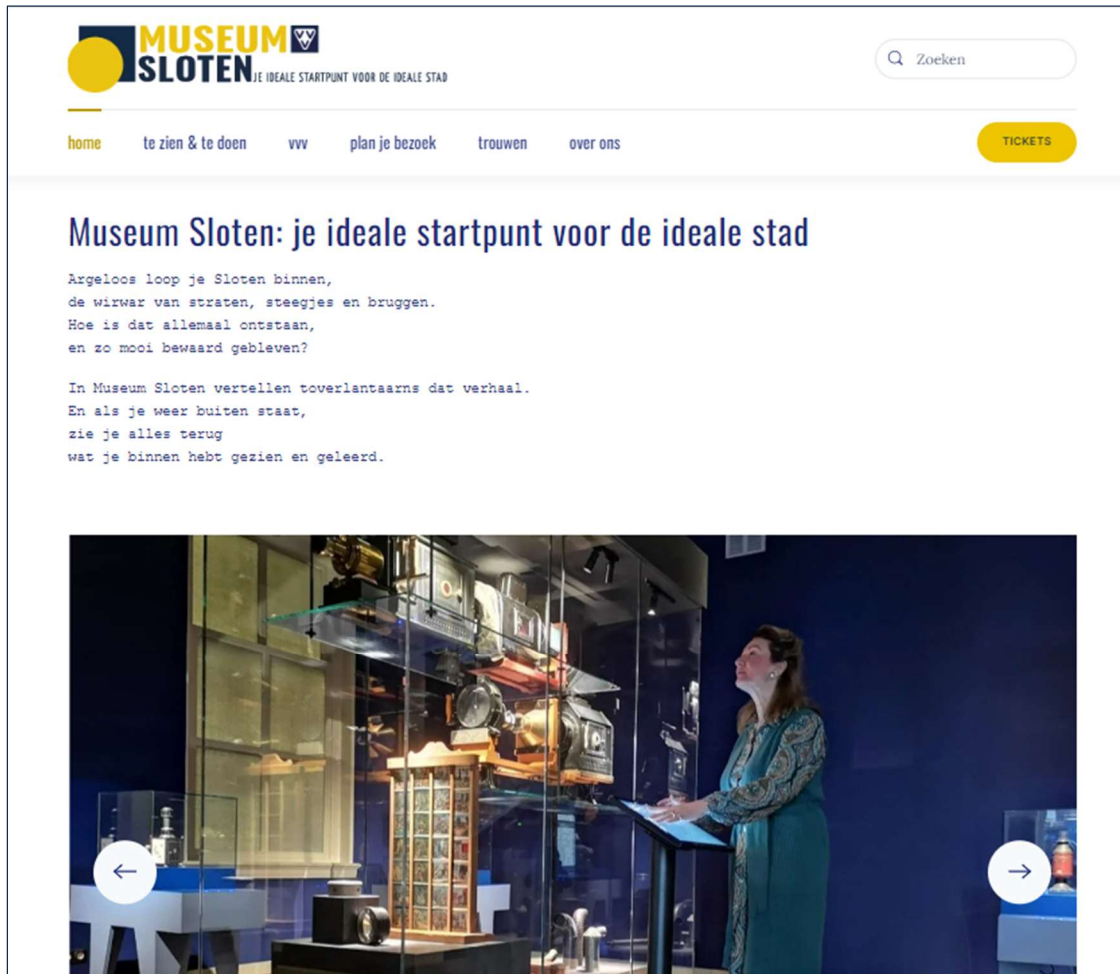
MUSEUM SLOTEN JE IDEALE STARTPUNT VOOR DE IDEALE STAD

Zoeken

home te zien & te doen vvv plan je bezoek trouwen over ons TICKETS

Museum Sloten: je ideale startpunt voor de ideale stad

Argeloos loop je Sloten binnen,
de wirwar van straten, steegjes en bruggen.
Hoe is dat allemaal ontstaan,
en zo mooi bewaard gebleven?

In Museum Sloten vertellen toverlantaarns dat verhaal.
En als je weer buiten staat,
zie je alles terug
wat je binnen hebt gezien en geleerd.